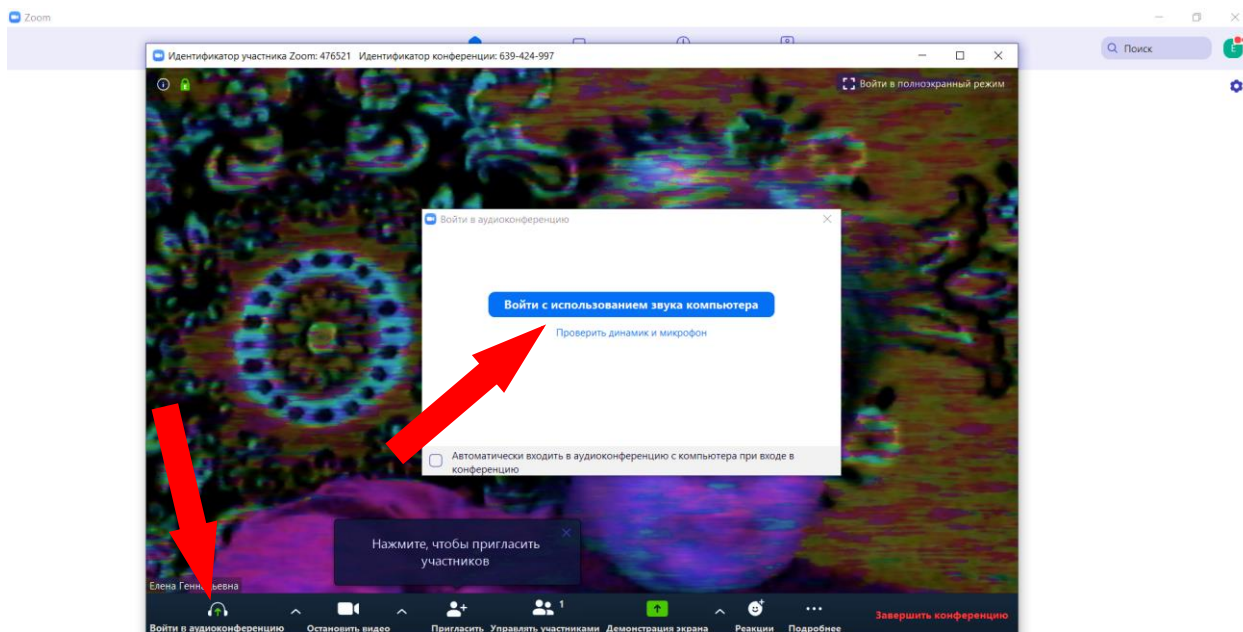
Zoom

Поиск

Идентификатор участника Zoom: 476521 Идентификатор конференции: 639-424-997

Войти в полноэкранный режим

Войти в аудиоконференцию

Войти с использованием звука компьютера

Проверить динамик и микрофон

Автоматически входить в аудиоконференцию с компьютера при входе в конференцию

Нажмите, чтобы пригласить участников

Елена Генн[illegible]ьевна

Войти в аудиоконференцию

Остановить видео

Пригласить

Управлять участниками 1

Демонстрация экрана

Реакции

Подробнее

Завершить конференцию